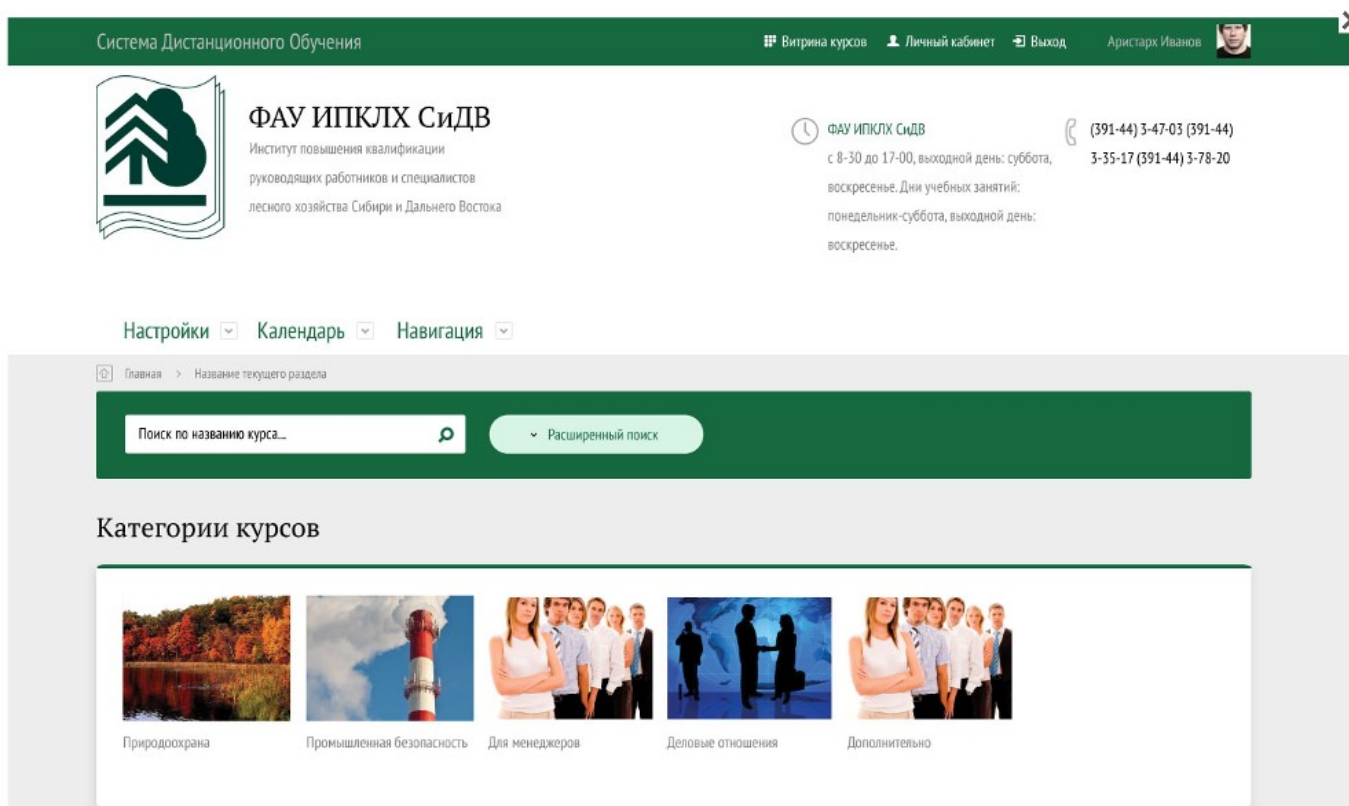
Система Дистанционного Обучения

Витрина курсов Личный кабинет Выход Аристарх Иванов

ФАУ ИПКЛХ СиДВ
Институт повышения квалификации руководящих работников и специалистов лесного хозяйства Сибири и Дальнего Востока

ФАУ ИПКЛХ СиДВ
с 8-30 до 17-00, выходной день: суббота, воскресенье. Дни учебных занятий: понедельник-суббота, выходной день: воскресенье.

(391-44) 3-47-03 (391-44) 3-35-17 (391-44) 3-78-20

Настройки Календарь Навигация

Главная > Название текущего раздела

Поиск по названию курса...

Расширенный поиск

Категории курсов

Природоохрана

Промышленная безопасность

Для менеджеров

Деловые отношения

Дополнительно